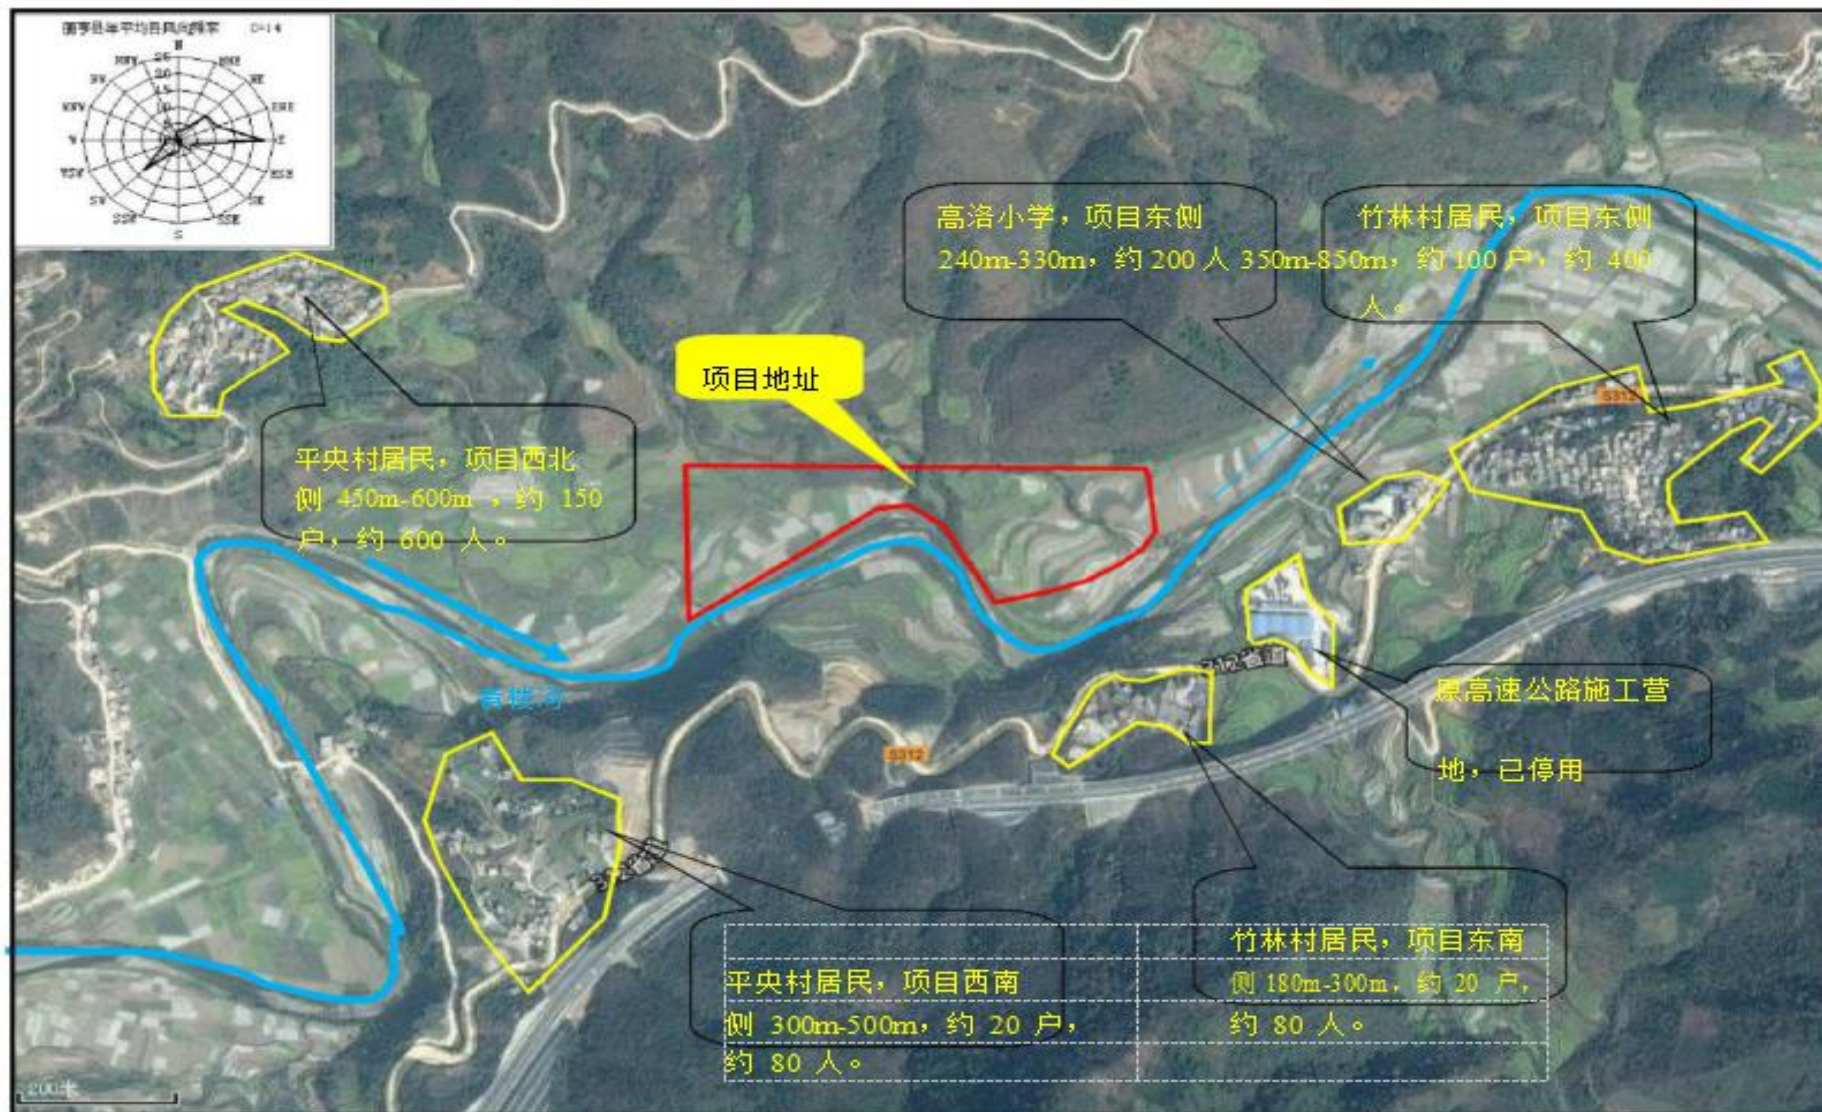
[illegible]

N
NNW NNE
NW NE
WNW ENE
W E
WSW ESE
SW SE
SSW SSE
S

高洛小学，项目东侧 240m-330m，约 200 人

竹林村居民，项目东侧 350m-850m，约 100 户，约 400 人。

项目地址

平央村居民，项目西北侧 450m-600m，约 150 户，约 600 人。

S312

青楼河

312省道

S312

原高速公路施工营地，已停用

平央村居民，项目西南侧 300m-500m，约 20 户，约 80 人。

竹林村居民，项目东南侧 180m-300m，约 20 户，约 80 人。

200米